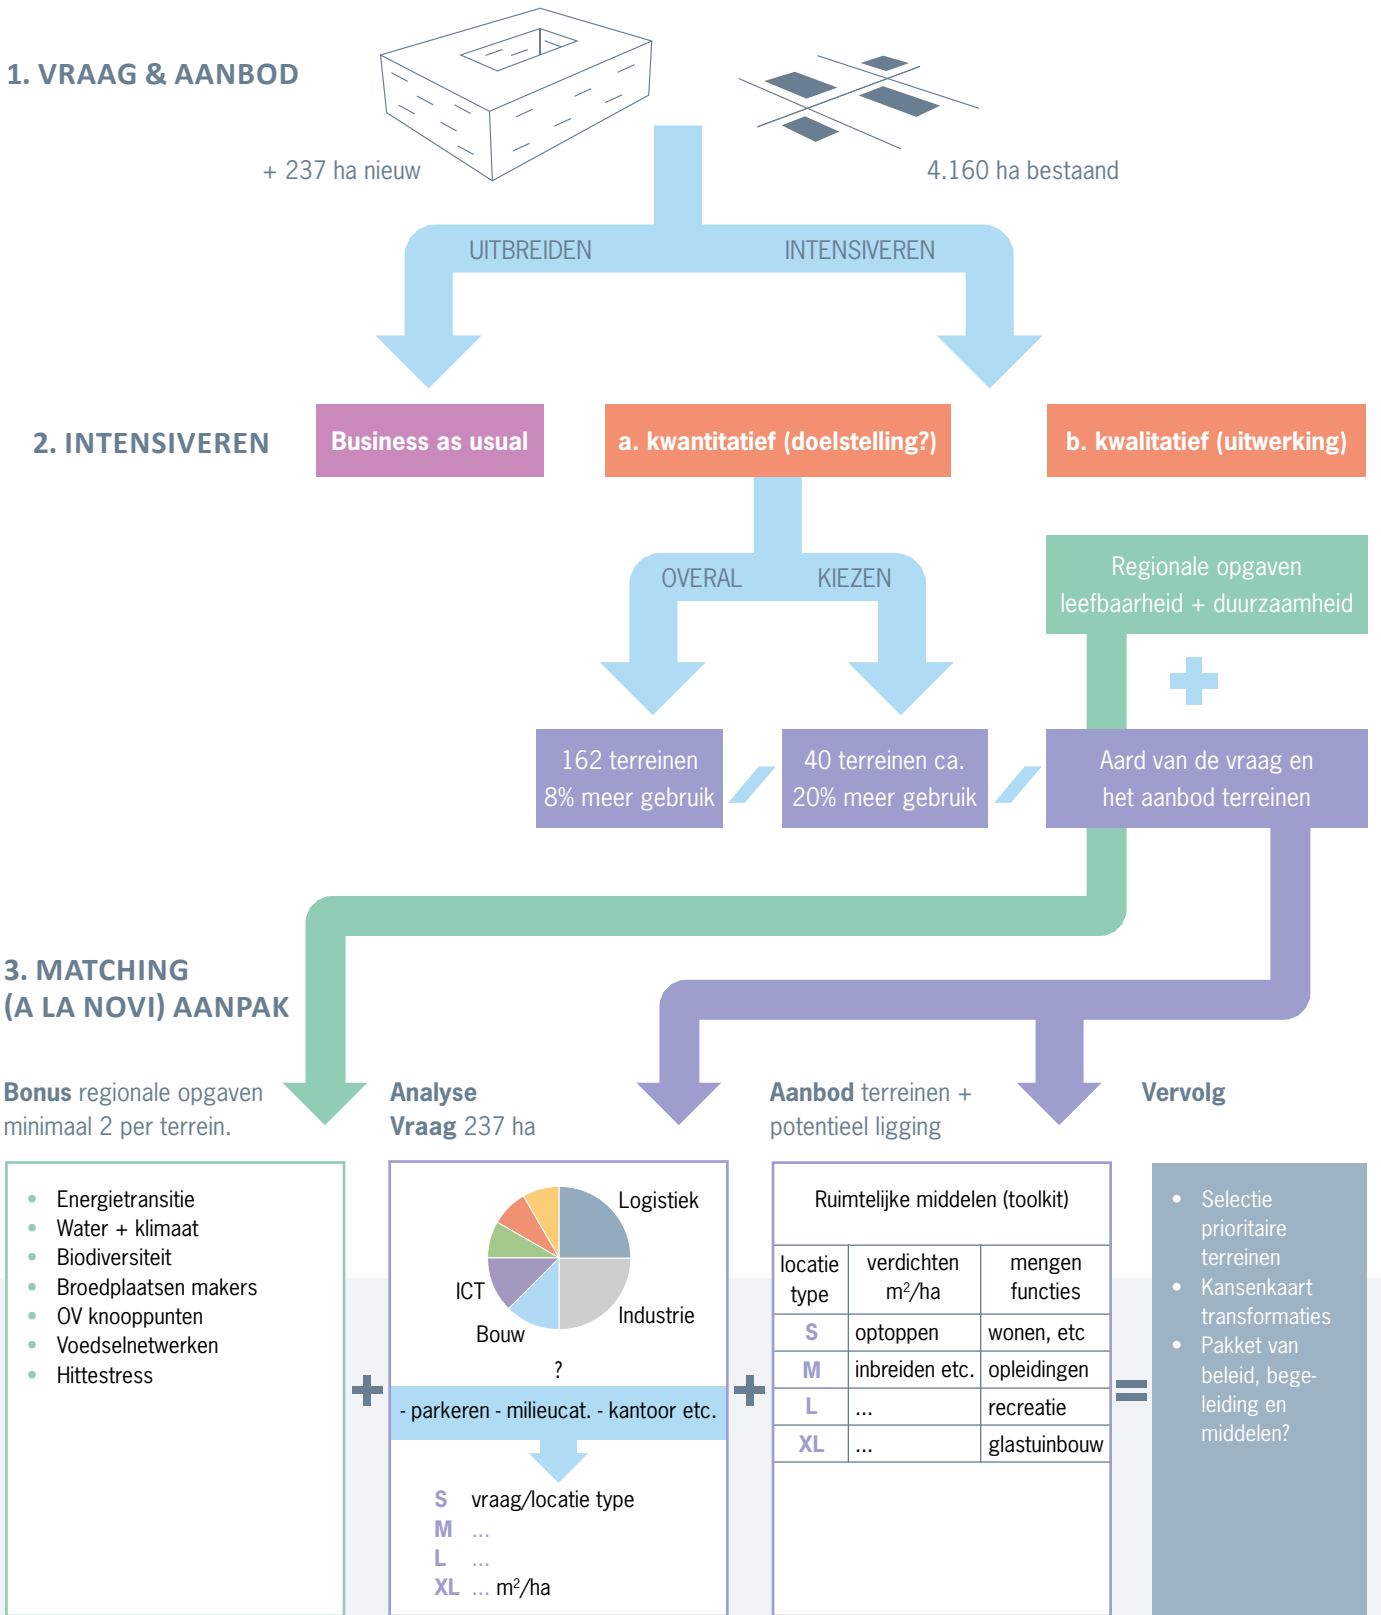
1. VRAAG & AANBOD

+ 237 ha nieuw

4.160 ha bestaand

UITBREIDEN

INTENSIVEREN

2. INTENSIVEREN

Business as usual

a. kwantitatief (doelstelling?)

b. kwalitatief (uitwerking)

OVERAL

KIEZEN

Regionale opgaven leefbaarheid + duurzaamheid

162 terreinen 8% meer gebruik

40 terreinen ca. 20% meer gebruik

Aard van de vraag en het aanbod terreinen

3. MATCHING (A LA NOVI) AANPAK

**Bonus** regionale opgaven minimaal 2 per terrein.

- Energietransitie
- Water + klimaat
- Biodiversiteit
- Broedplaatsen makers
- OV knooppunten
- Voedselnetwerken
- Hittestress

**Analyse Vraag** 237 ha

Logistiek

ICT

Industrie

Bouw

?

- parkeren - milieucat. - kantoor etc.

S vraag/locatie type
M ...
L ...
XL ... m$^2$/ha

**Aanbod** terreinen + potentieel ligging

Ruimtelijke middelen (toolkit)

| locatie type | verdichten m$^2$/ha | mengen functies |
|---|---|---|
| S | optoppen | wonen, etc |
| M | inbreiden etc. | opleidingen |
| L | ... | recreatie |
| XL | ... | glastuinbouw |

**Vervolg**

- Selectie prioritaire terreinen
- Kansenkaart transformaties
- Pakket van beleid, begeleiding en middelen?